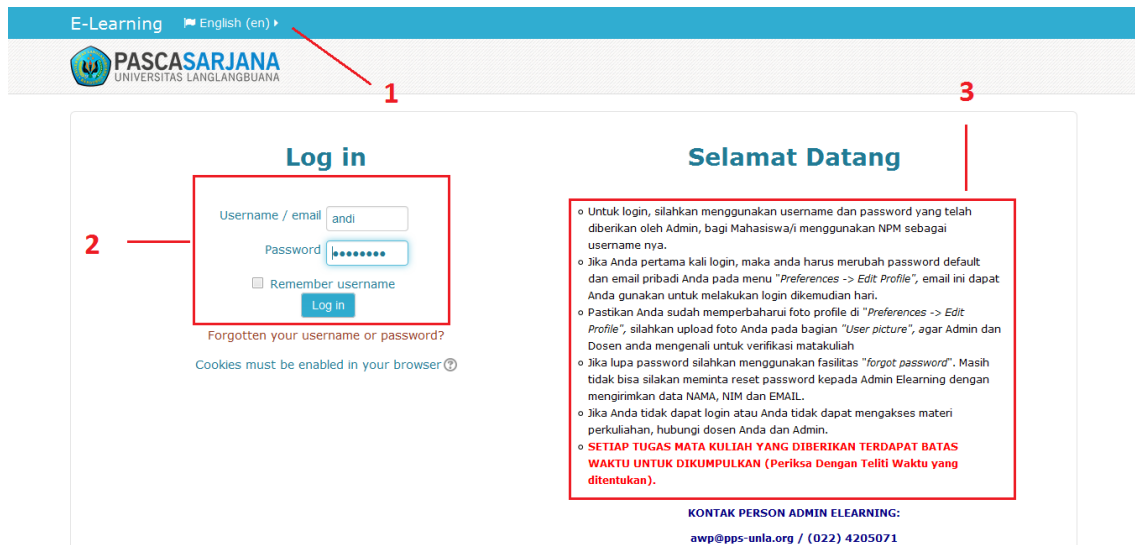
E-Learning English (en)

PASCASARJANA
UNIVERSITAS LANGLANGBUANA

1

3

Log in

2

Username / email andi

Password ••••••••

Remember username

Log in

Forgotten your username or password?

Cookies must be enabled in your browser

Selamat Datang

- Untuk login, silahkan menggunakan username dan password yang telah diberikan oleh Admin, bagi Mahasiswa/i menggunakan NPM sebagai username nya.
- Jika Anda pertama kali login, maka anda harus merubah password default dan email pribadi Anda pada menu "*Preferences -> Edit Profile*", email ini dapat Anda gunakan untuk melakukan login dikemudian hari.
- Pastikan Anda sudah memperbaharui foto profile di "*Preferences -> Edit Profile*", silahkan upload foto Anda pada bagian "*User picture*", agar Admin dan Dosen anda mengenali untuk verifikasi matakuliah
- Jika lupa password silahkan menggunakan fasilitas "*forgot password*". Masih tidak bisa silakan meminta reset password kepada Admin Elearning dengan mengirimkan data NAMA, NIM dan EMAIL.
- Jika Anda tidak dapat login atau Anda tidak dapat mengakses materi perkuliahan, hubungi dosen Anda dan Admin.
- SETIAP TUGAS MATA KULIAH YANG DIBERIKAN TERDAPAT BATAS WAKTU UNTUK DIKUMPULKAN (Periksa Dengan Teliti Waktu yang ditentukan).

KONTAK PERSON ADMIN ELEARNING:

awp@pps-unla.org / (022) 4205071